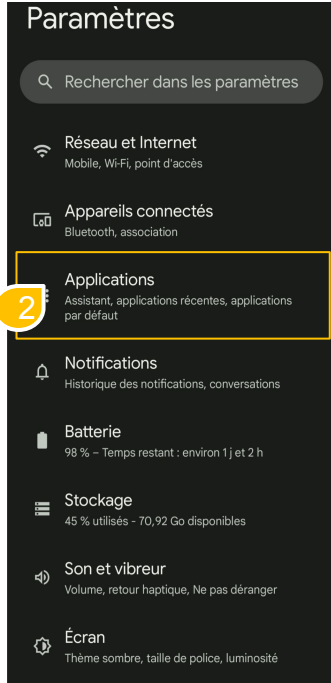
Paramètres

Rechercher dans les paramètres

Réseau et Internet
Mobile, Wi-Fi, point d'accès

Appareils connectés
Bluetooth, association

2

Applications
Assistant, applications récentes, applications par défaut

Notifications
Historique des notifications, conversations

Batterie
98 % – Temps restant : environ 1 j et 2 h

Stockage
45 % utilisés - 70,92 Go disponibles

Son et vibreur
Volume, retour haptique, Ne pas déranger

Écran
Thème sombre, taille de police, luminosité